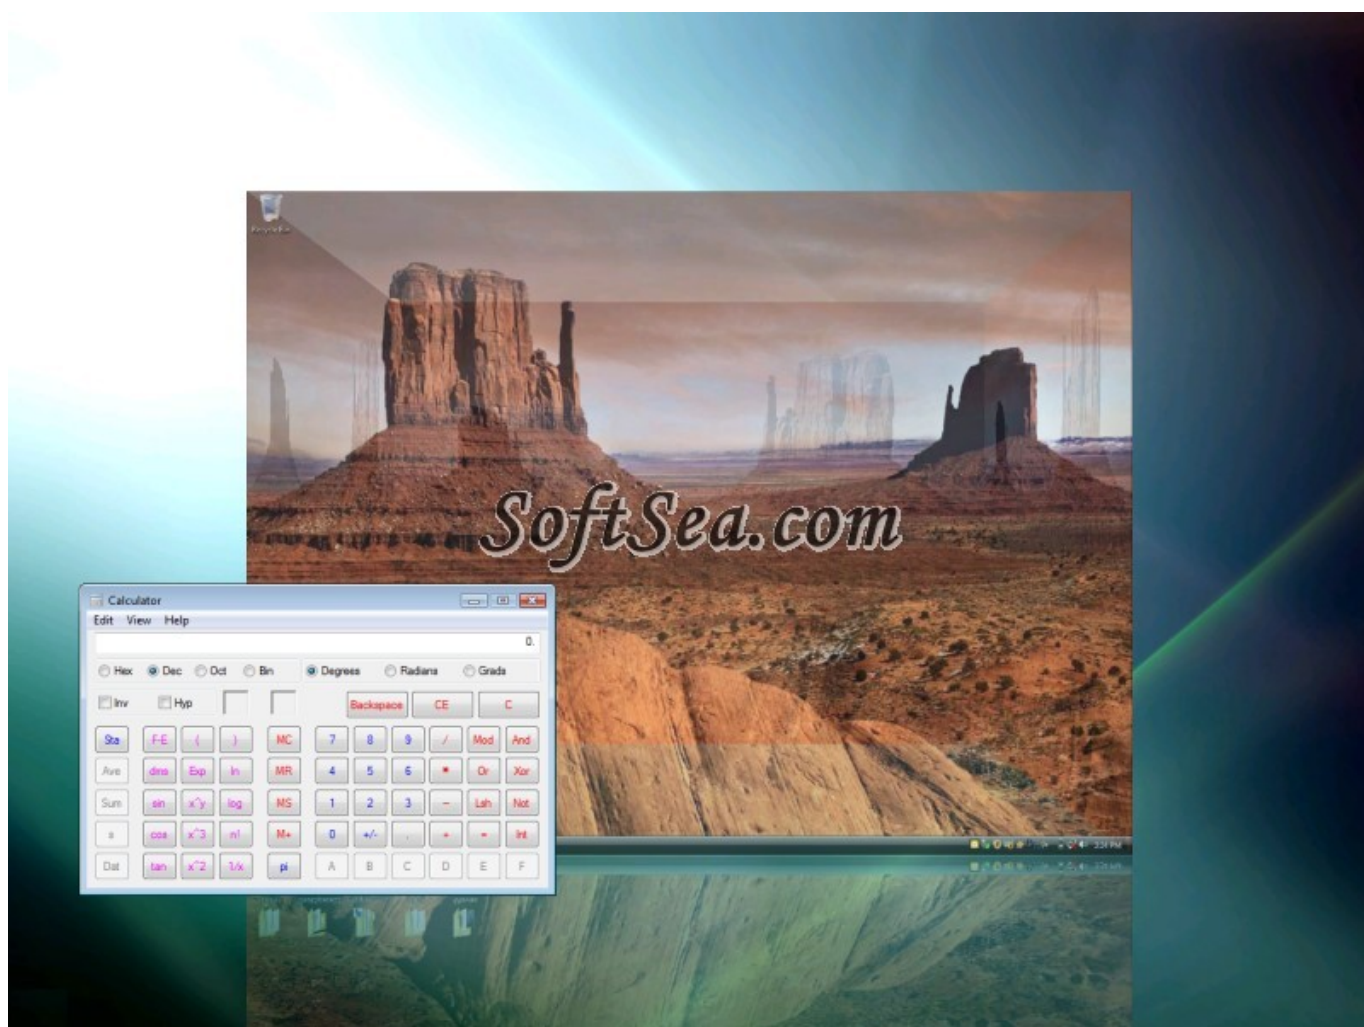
Recycle Bin

SoftSea.com

Calculator

Edit View Help

0.

Hex Dec Oct Bin Degrees Radians Grads

Inv Hyp

Backspace CE C

Sta F-E ( ) MC 7 8 9 / Mod And

Ave dms Exp ln MR 4 5 6 * Or Xor

Sum sin x^y log MS 1 2 3 - Lsh Not

s cos x^3 n! M+ 0 +/- . + = Int

Dat tan x^2 1/x pi A B C D E F

2:24 PM